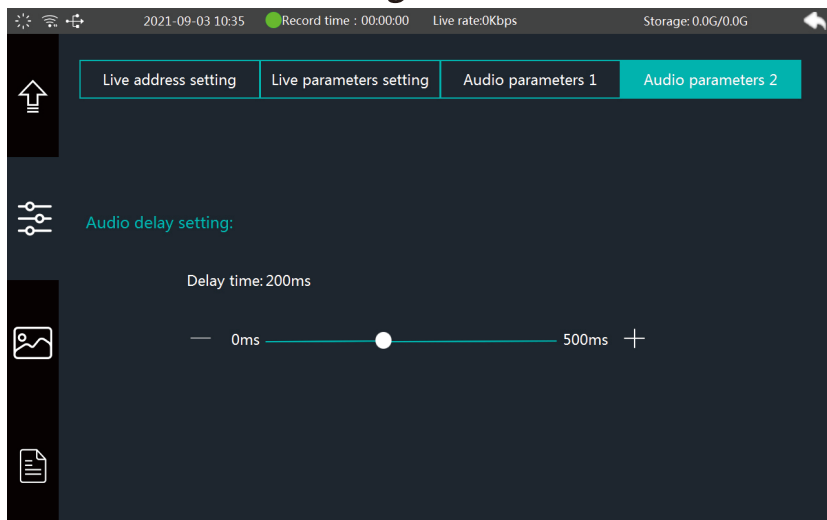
2021-09-03 10:35 Record time : 00:00:00 Live rate:0Kbps Storage: 0.0G/0.0G

Live address setting | Live parameters setting | Audio parameters 1 | Audio parameters 2

Audio delay setting:

Delay time: 200ms

— 0ms 500ms +